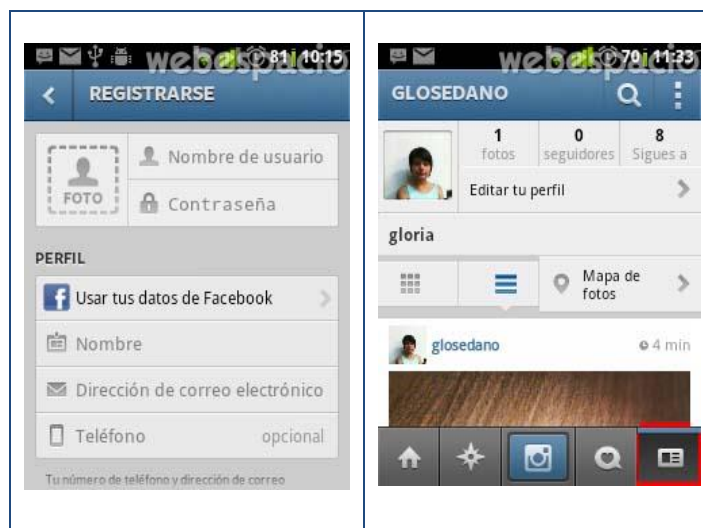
webespacio 81 10:15
REGISTRARSE
FOTO
Nombre de usuario
Contraseña
PERFIL
Usar tus datos de Facebook
Nombre
Dirección de correo electrónico
Teléfono opcional
Tu número de teléfono y dirección de correo

webespacio 70 11:33
GLOSEDANO
1 fotos
0 seguidores
8 Sigues a
Editar tu perfil
gloria
Mapa de fotos
glosedano
4 min